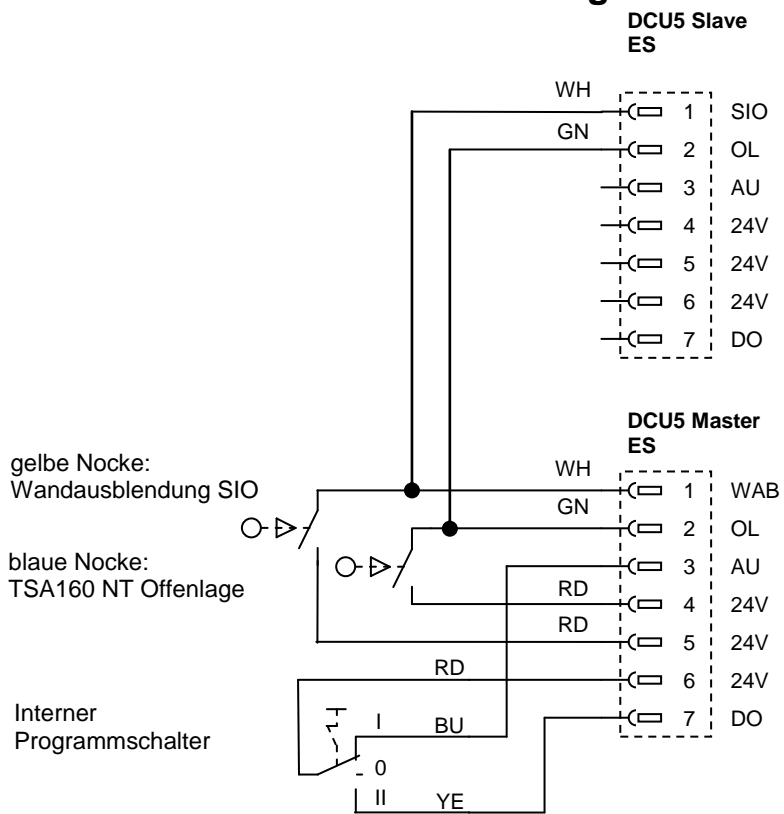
DCU5 Slave
ES

WH
GN

1 SIO
2 OL
3 AU
4 24V
5 24V
6 24V
7 DO

DCU5 Master
ES

gelbe Nocke:
Wandausblendung SIO

blaue Nocke:
TSA160 NT Offenlage

WH
GN
RD
RD
RD

1 WAB
2 OL
3 AU
4 24V
5 24V
6 24V
7 DO

Interner
Programmschalter

I
BU
0
II
YE